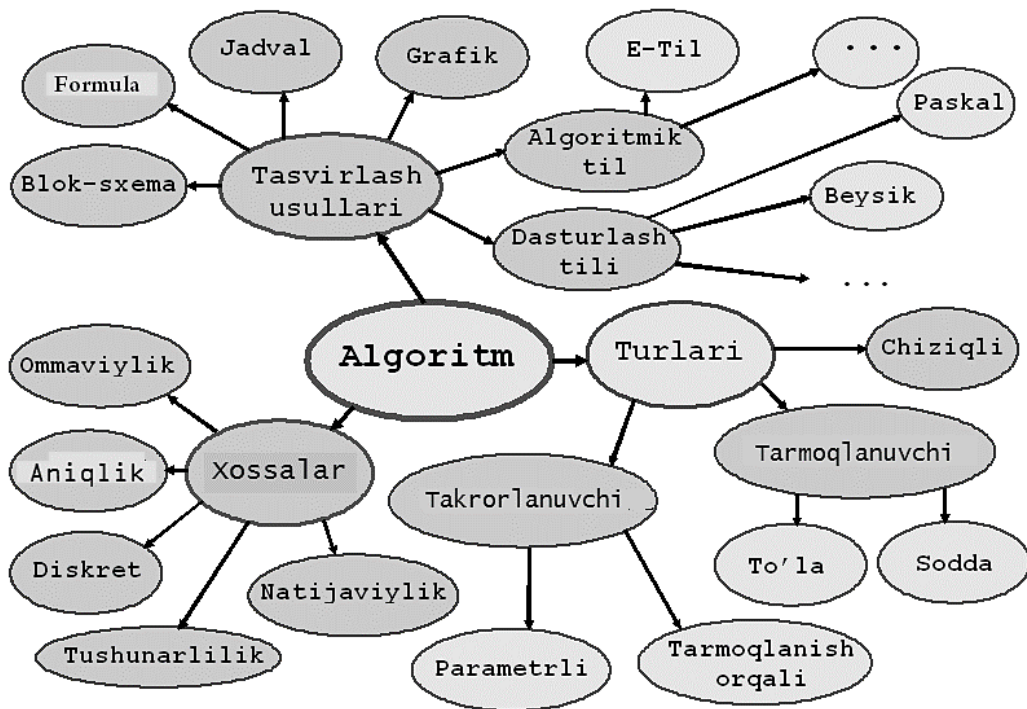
Jadval

Grafik

E-Til

...

Formula

Paskal

Algoritmik til

Blok-sxema

Tasvirlash usullari

Beysik

Dasturlash tili

...

Ommaviylik

Algoritm

Turlari

Chiziqli

Aniqlik

Xossalar

Tarmoqlanuvchi

Takrorlanuvchi

Diskret

To'la

Sodda

Natijaviylik

Tushunarlilik

Parametrli

Tarmoqlanish orqali